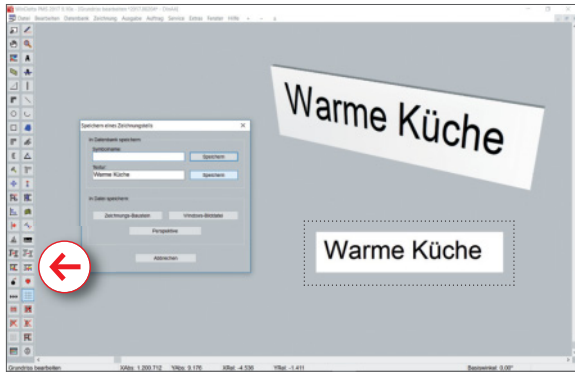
WinDelta PMS 2017 8.16a - [Grundriss bearbeiten *2017.00034* - Draft]

Datei Bearbeiten Datenbank Zeichnung Ausgabe Auftrag Service Extras Fenster Hilfe

Warme Küche

Speichern eines Zeichnungsteils

In Datenbank speichern

Symbolname

Speichern

Notiz

Warme Küche

Speichern

In Datei speichern

Zeichnungs-Baustein

Windows-Bilddatei

Perspektive

Abbrechen

Warme Küche

Grundriss bearbeiten

XAbs: 1.200.712 YAbs: 9.176 XRel: -4.536 YRel: -1.411 Basiswinkel: 0,00°